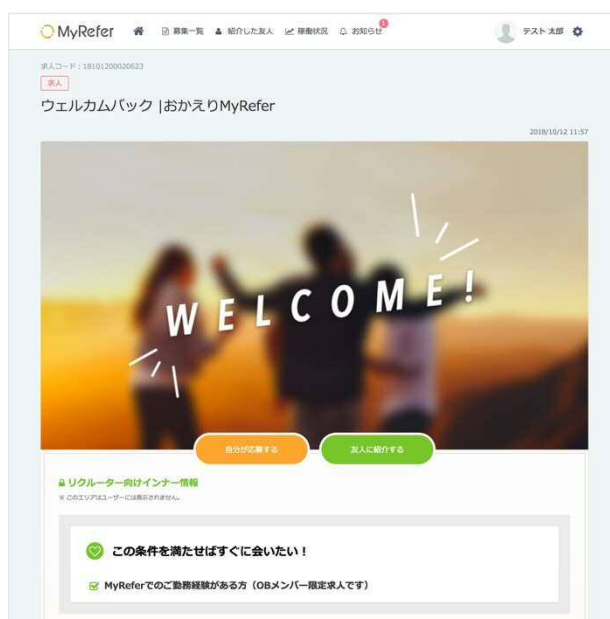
MyRefer 募集一覧 紹介した友人 稼働状況 お知らせ 1 テスト 太郎

求人コード：18101200020623
求人
ウェルカムバック |おかえりMyRefer

2018/10/12 11:37

WELCOME!

自分が応募する 友人に紹介する

リクルーター向けインナー情報
※ このエリアはユーザーには表示されません。

この条件を満たせばすぐに会いたい！

MyReferでのご勤務経験がある方（OBメンバー限定求人です）